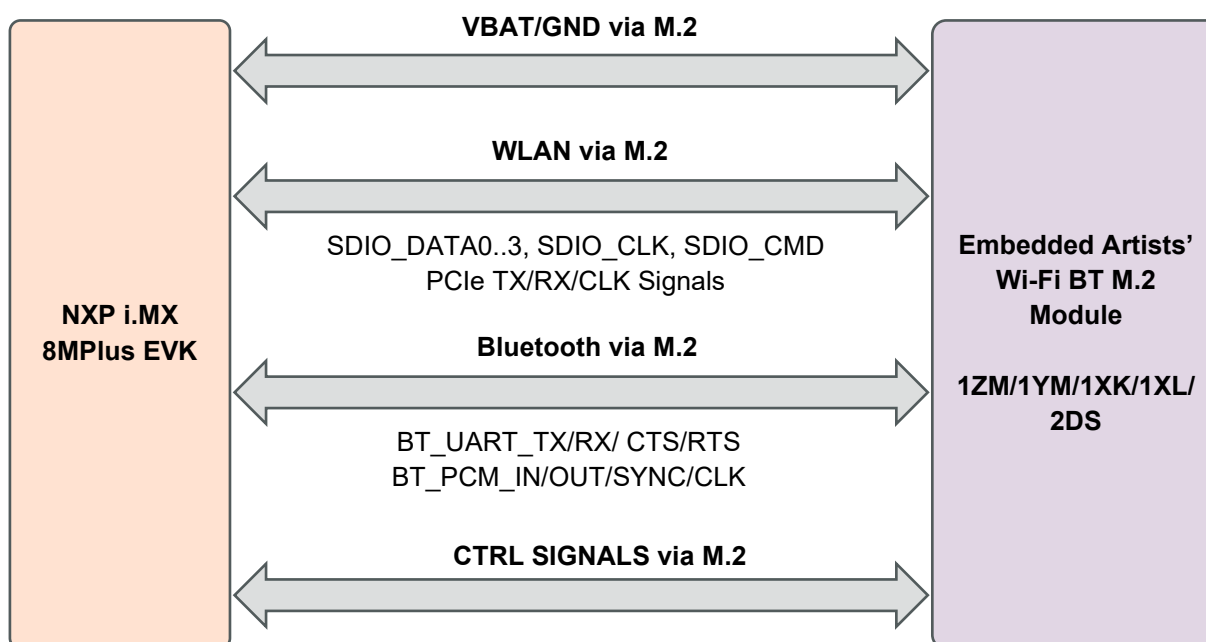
NXP i.MX
8MPlus EVK

VBAT/GND via M.2

WLAN via M.2

SDIO_DATA0..3, SDIO_CLK, SDIO_CMD
PCIe TX/RX/CLK Signals

Bluetooth via M.2

BT_UART_TX/RX/ CTS/RTS
BT_PCM_IN/OUT/SYNC/CLK

CTRL SIGNALS via M.2

Embedded Artists'
Wi-Fi BT M.2
Module

1ZM/1YM/1XK/1XL/
2DS